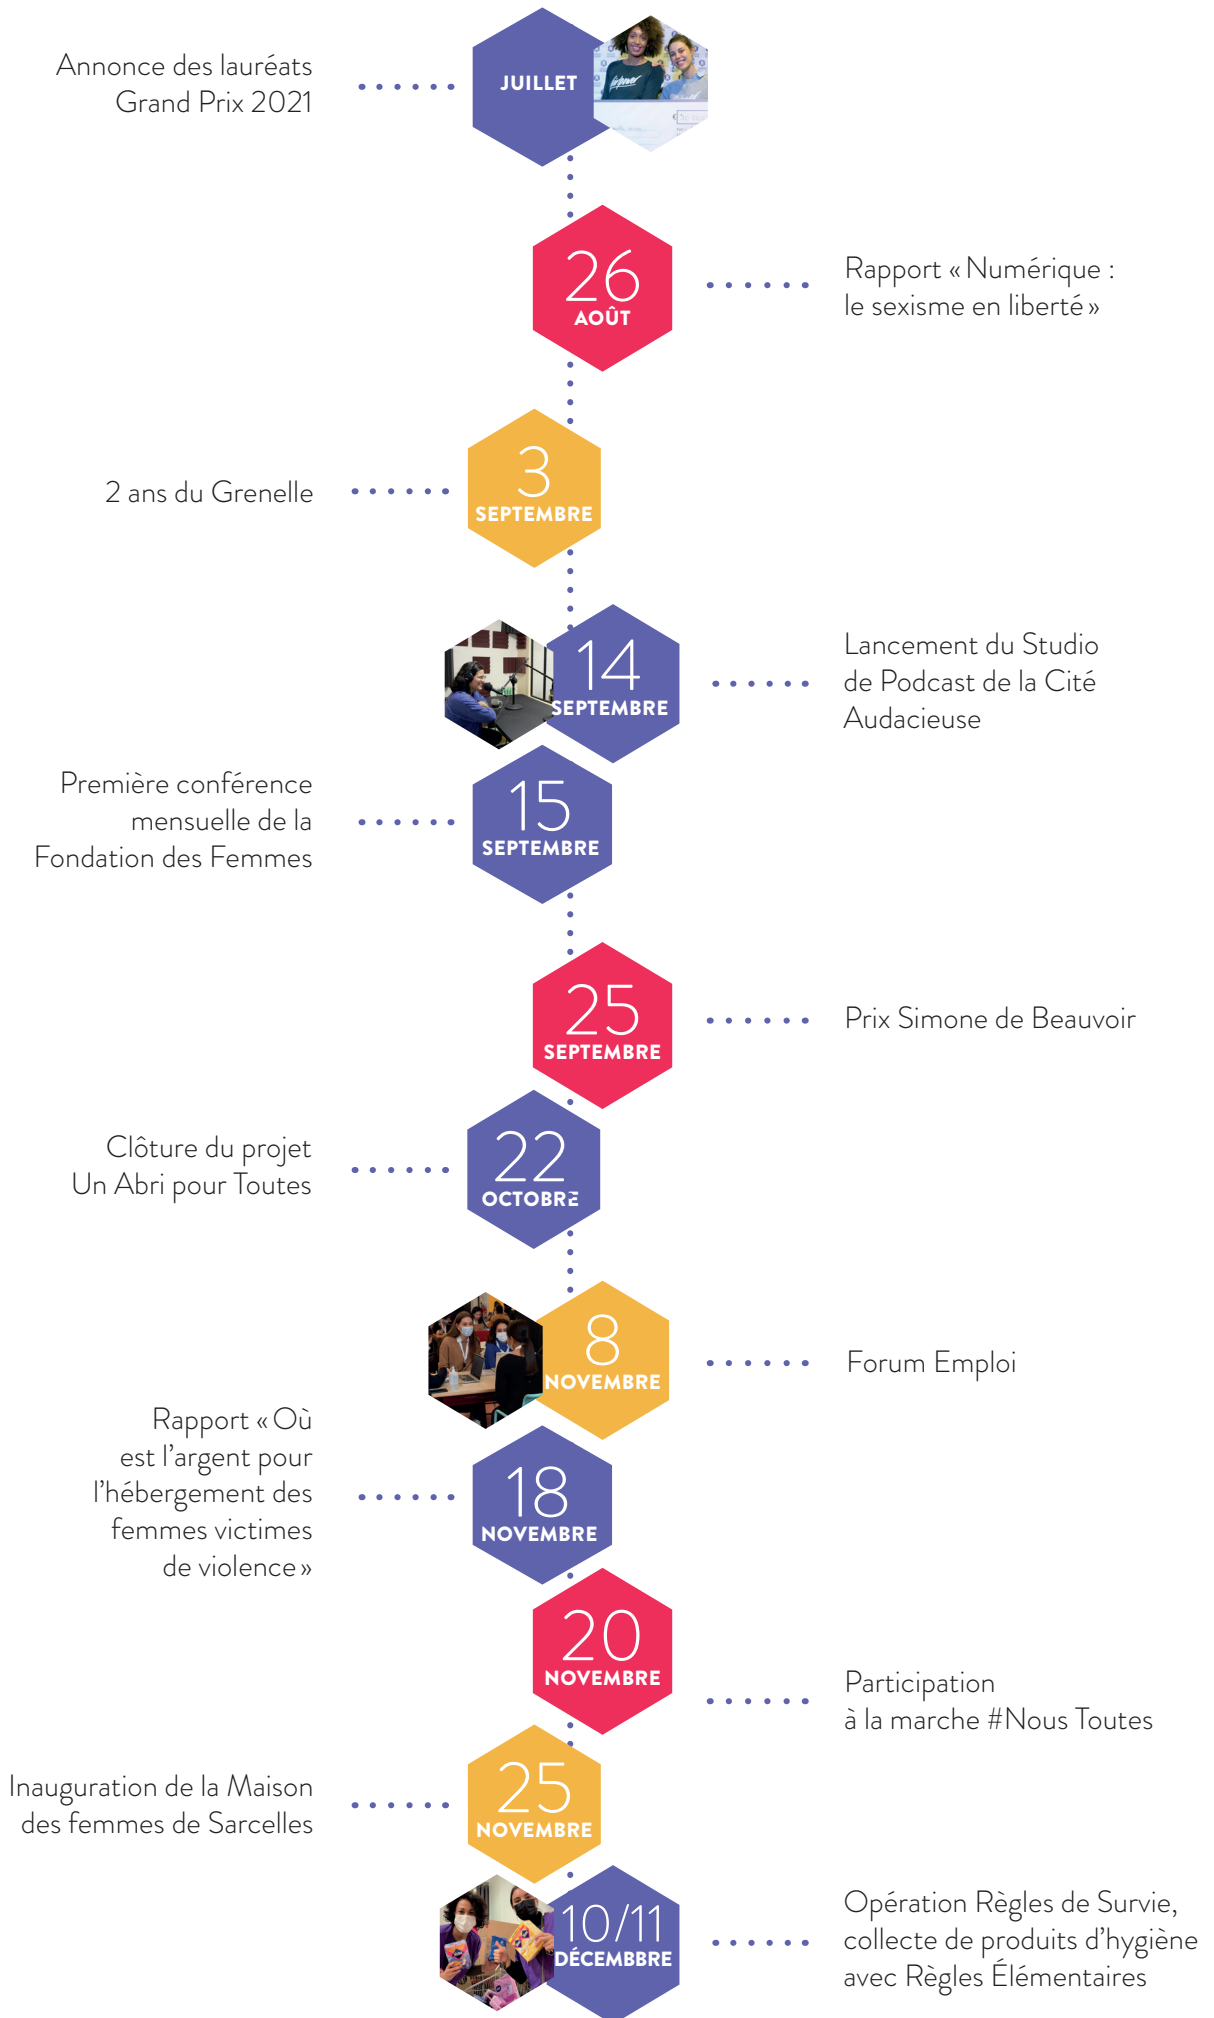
Annonce des lauréats Grand Prix 2021

JUILLET

26
AOÛT

Rapport « Numérique : le sexisme en liberté »

2 ans du Grenelle

3
SEPTEMBRE

14
SEPTEMBRE

Lancement du Studio de Podcast de la Cité Audacieuse

Première conférence mensuelle de la Fondation des Femmes

15
SEPTEMBRE

25
SEPTEMBRE

Prix Simone de Beauvoir

Clôture du projet Un Abri pour Toutes

22
OCTOBRE

8
NOVEMBRE

Forum Emploi

Rapport « Où est l'argent pour l'hébergement des femmes victimes de violence »

18
NOVEMBRE

20
NOVEMBRE

Participation à la marche #Nous Toutes

Inauguration de la Maison des femmes de Sarcelles

25
NOVEMBRE

10/11
DÉCEMBRE

Opération Règles de Survie, collecte de produits d'hygiène avec Règles Élémentaires